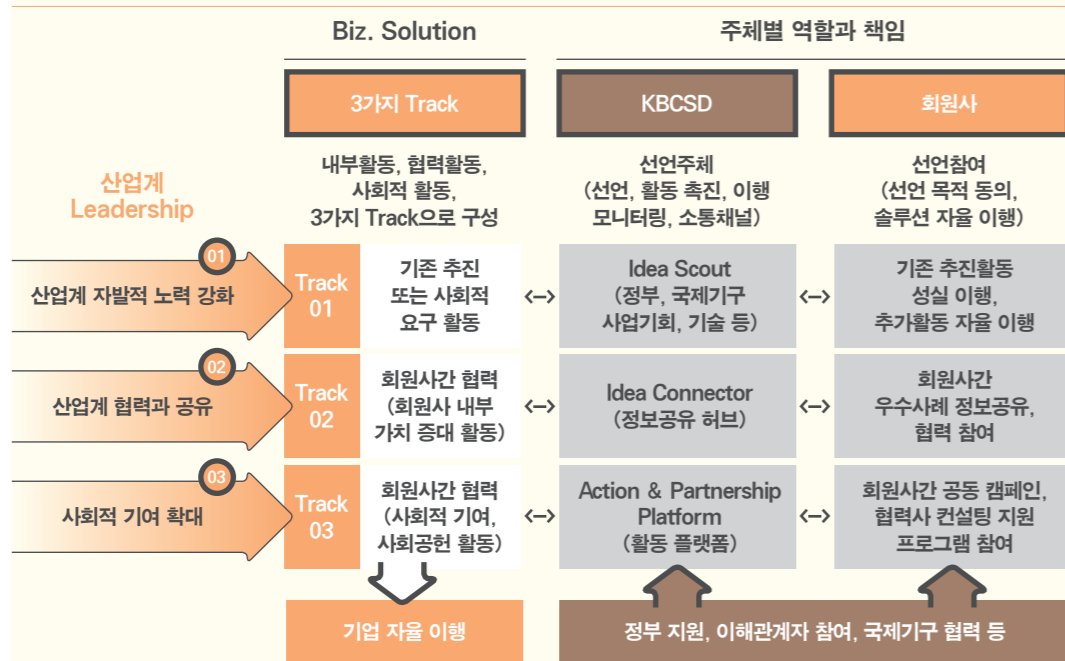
Biz. Solution

주체별 역할과 책임

3가지 Track

KBCSD

회원사

산업계 Leadership

내부활동, 협력활동, 사회적 활동, 3가지 Track으로 구성

선언주체 (선언, 활동 촉진, 이행 모니터링, 소통채널)

선언참여 (선언 목적 동의, 솔루션 자율 이행)

01 산업계 자발적 노력 강화

Track 01

기존 추진 또는 사회적 요구 활동

<–>

Idea Scout (정부, 국제기구 사업기회, 기술 등)

<–>

기존 추진활동 성실 이행, 추가활동 자율 이행

02 산업계 협력과 공유

Track 02

회원사간 협력 (회원사 내부 가치 증대 활동)

<–>

Idea Connector (정보공유 허브)

<–>

회원사간 우수사례 정보공유, 협력 참여

03 사회적 기여 확대

Track 03

회원사간 협력 (사회적 기여, 사회공헌 활동)

<–>

Action & Partnership Platform (활동 플랫폼)

<–>

회원사간 공동 캠페인, 협력사 컨설팅 지원 프로그램 참여

기업 자율 이행

정부 지원, 이해관계자 참여, 국제기구 협력 등